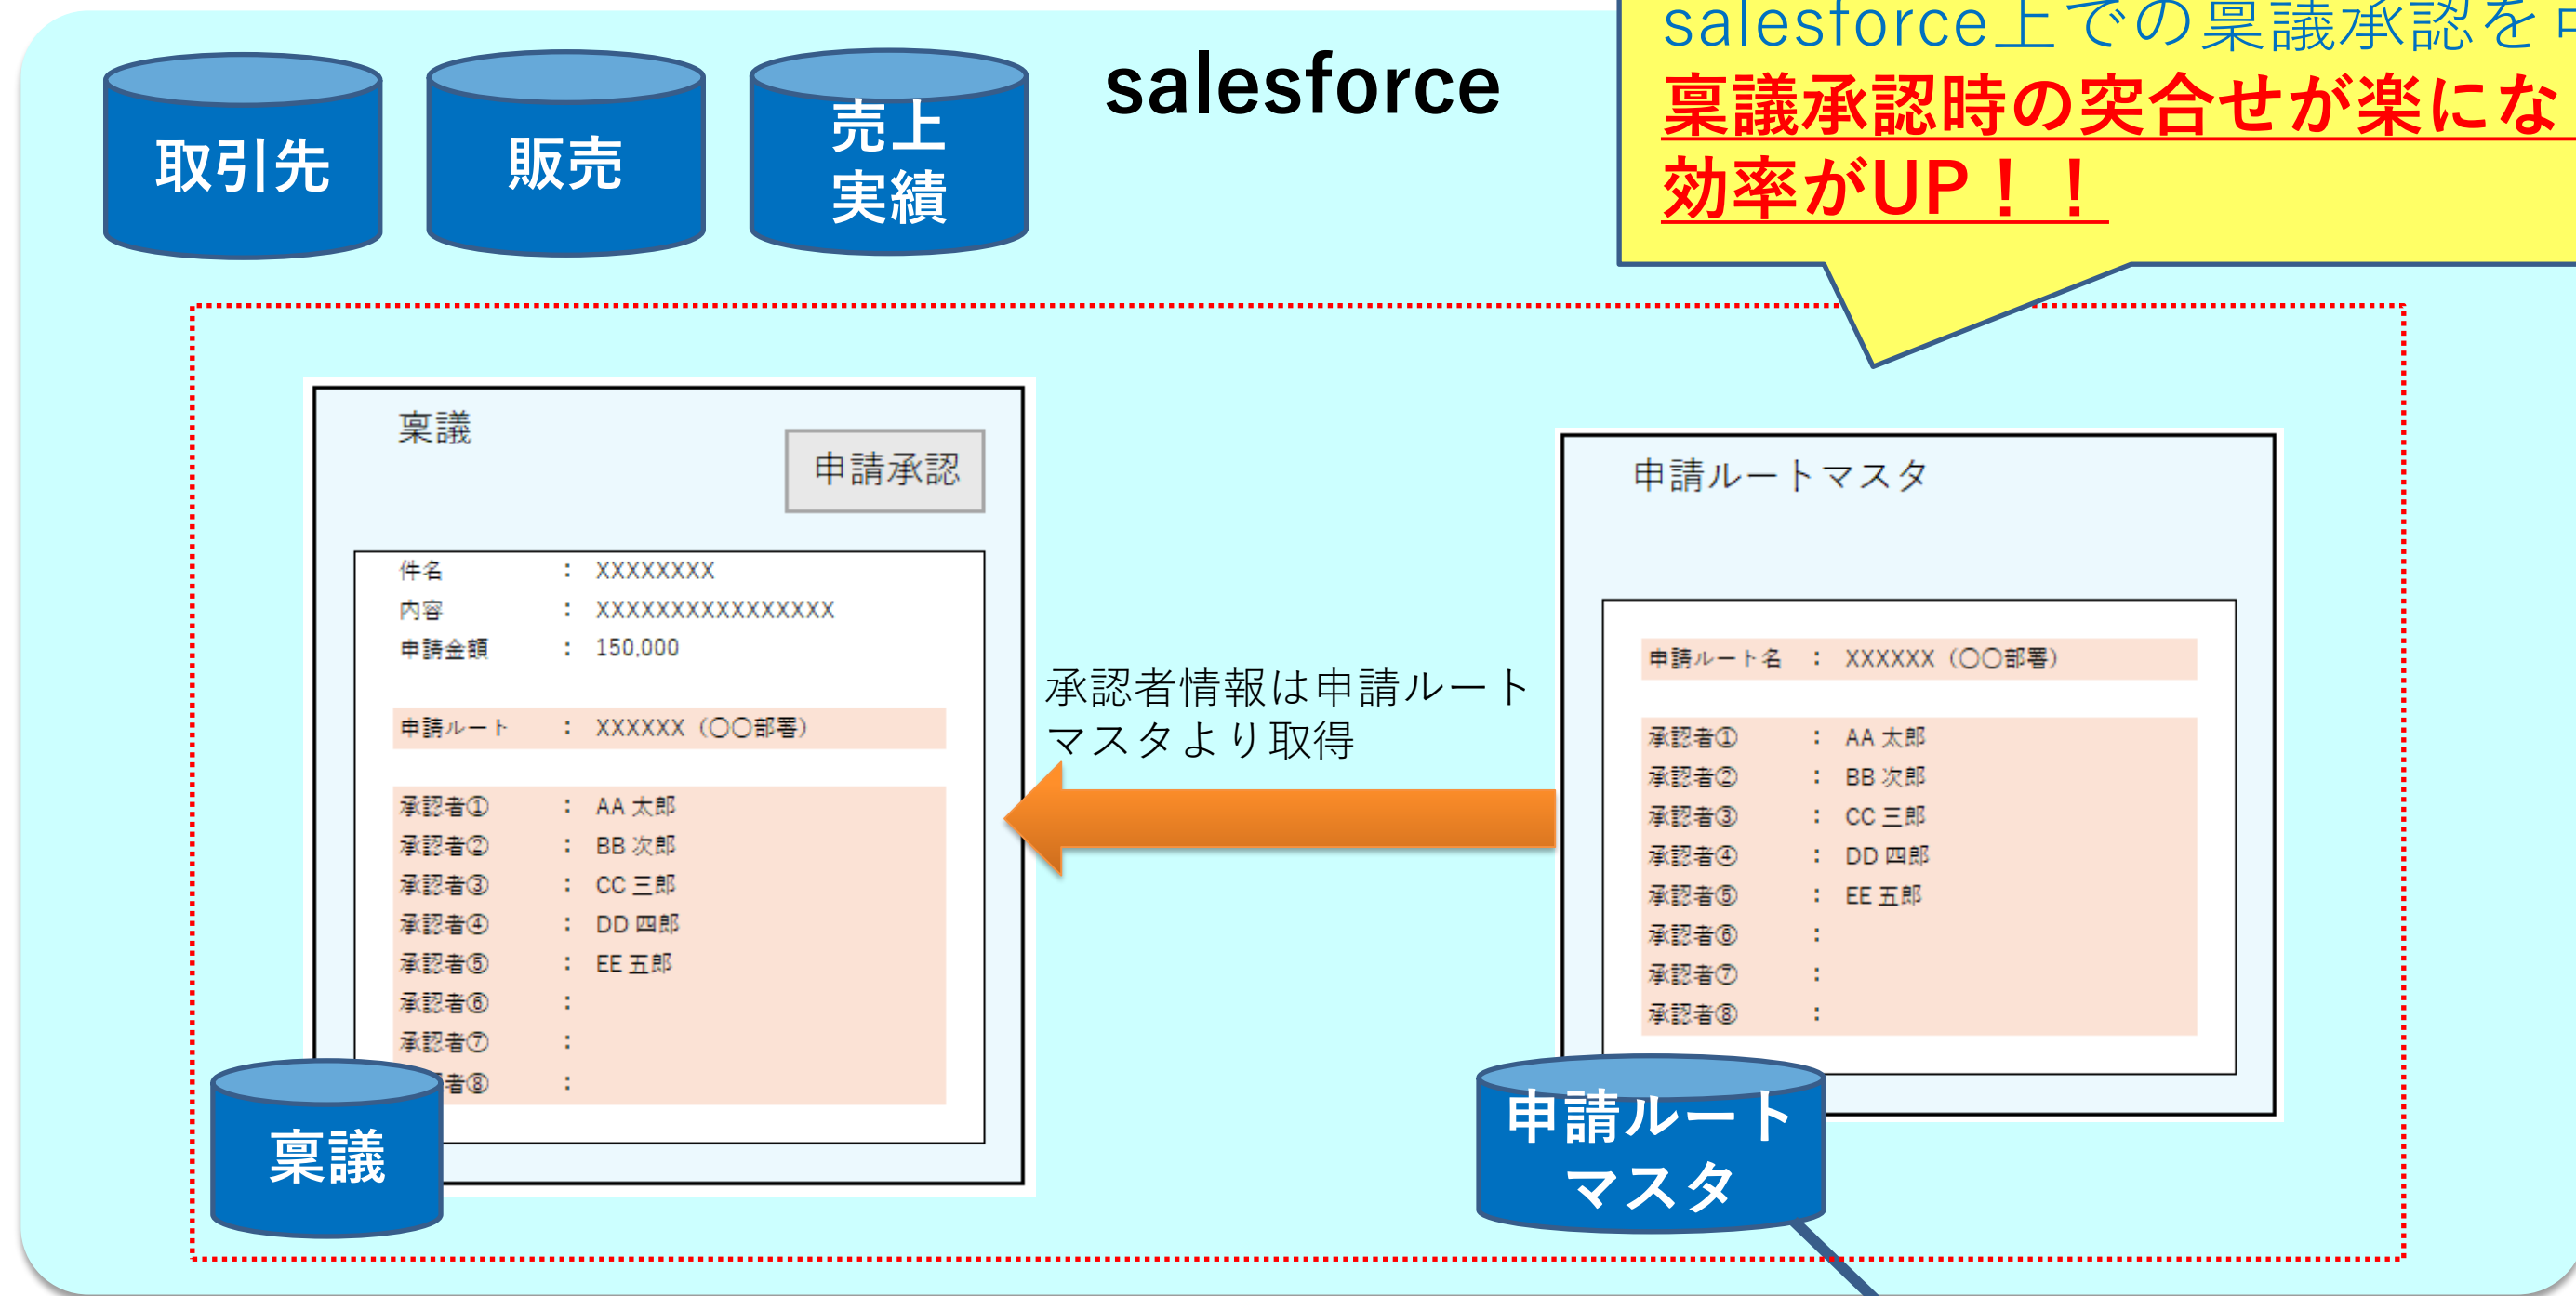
取引先

販売

売上実績

salesforce

salesforce上での稟議承認を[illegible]
稟議承認時の突合せが楽にな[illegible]
効率がUP！！

稟議

申請承認

件名 ： XXXXXXXX
内容 ： XXXXXXXXXXXXXXXX
申請金額 ： 150,000

申請ルート ： XXXXXX（〇〇部署）

承認者① ： AA 太郎
承認者② ： BB 次郎
承認者③ ： CC 三郎
承認者④ ： DD 四郎
承認者⑤ ： EE 五郎
承認者⑥ ：
承認者⑦ ：
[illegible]者⑧ ：

稟議

承認者情報は申請ルートマスタより取得

申請ルートマスタ

申請ルート名 ： XXXXXX（〇〇部署）

承認者① ： AA 太郎
承認者② ： BB 次郎
承認者③ ： CC 三郎
承認者④ ： DD 四郎
承認者⑤ ： EE 五郎
承認者⑥ ：
承認者⑦ ：
承認者⑧ ：

申請ルートマスタ